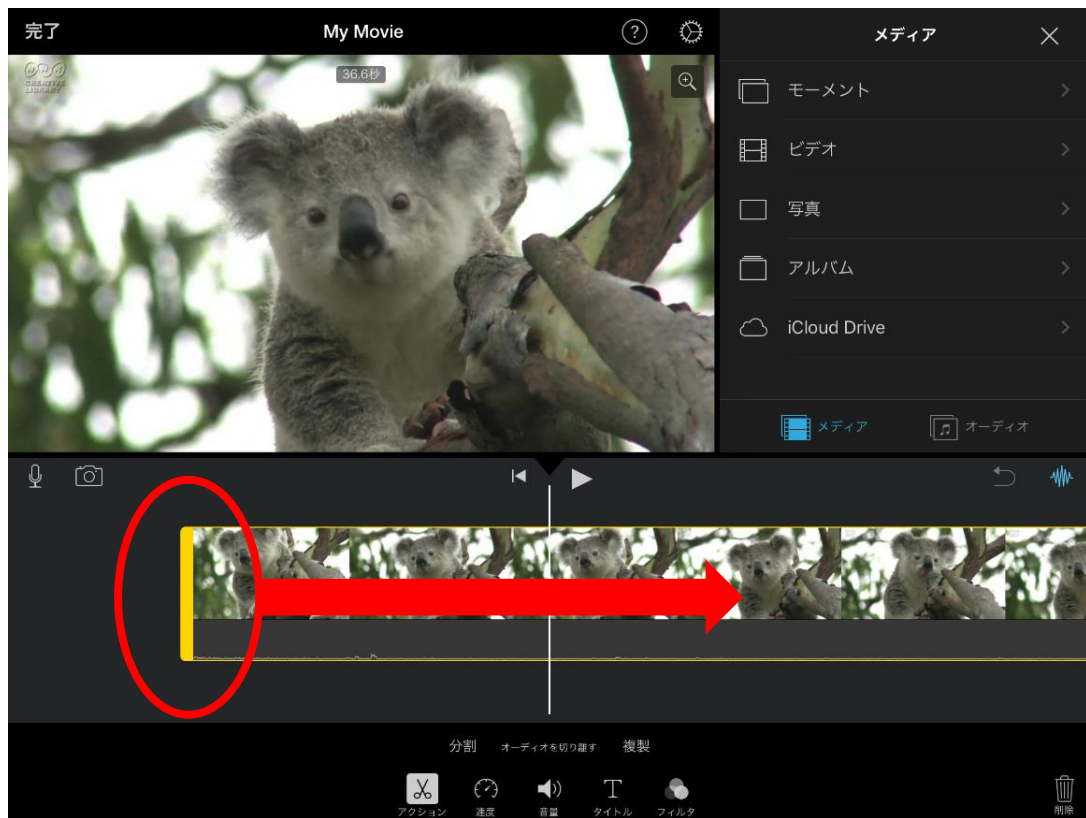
完了

My Movie

?

CREATIVE LIBRARY

36.6秒

メディア

モーメント

ビデオ

写真

アルバム

iCloud Drive

メディア

オーディオ

分割

オーディオを切り離す

複製

アクション

速度

音量

タイトル

フィルタ

削除